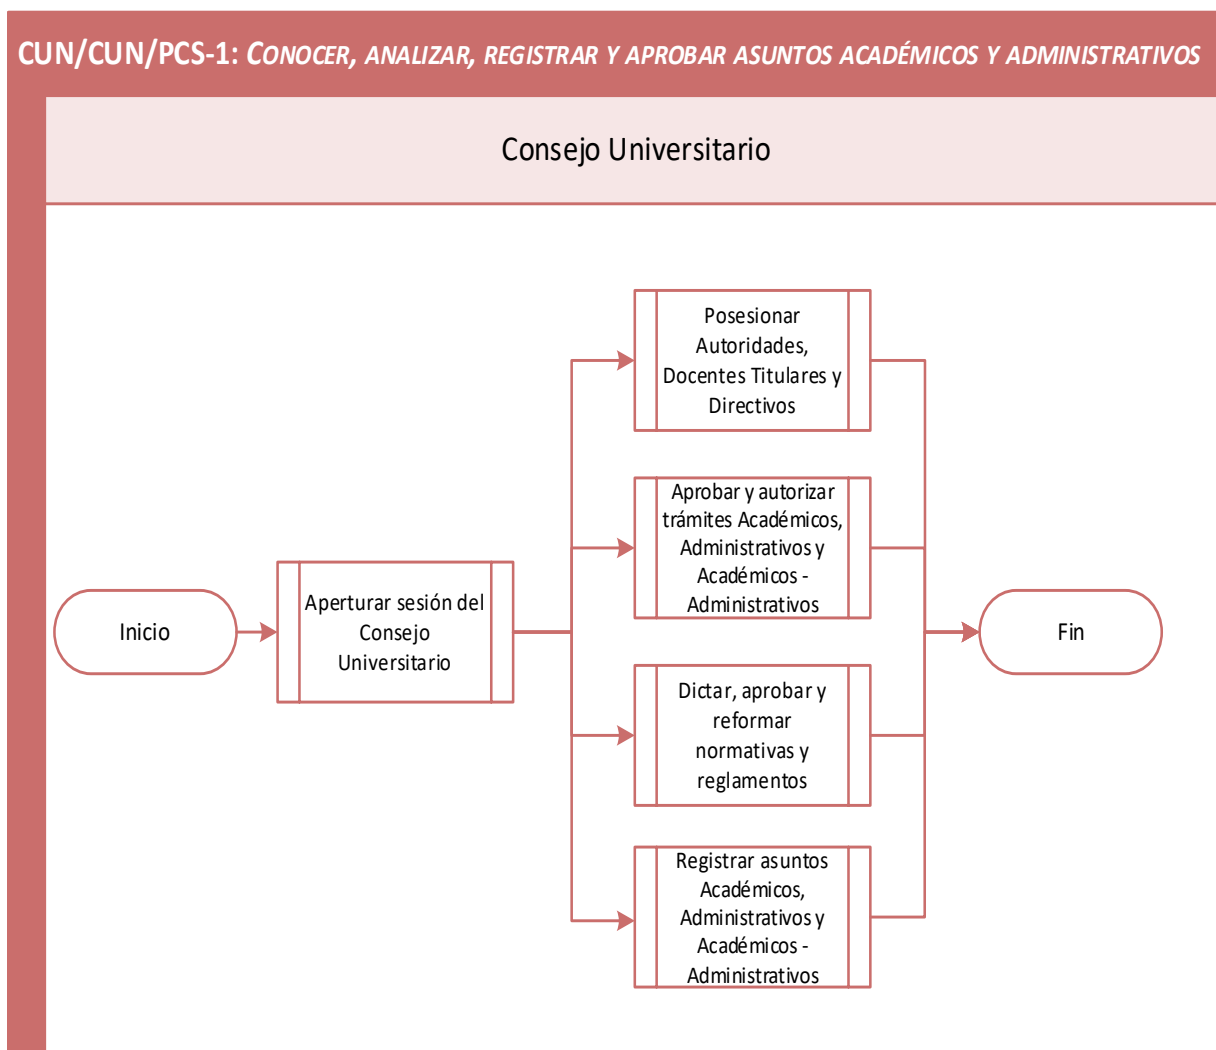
CUN/CUN/PCS-1: CONOCER, ANALIZAR, REGISTRAR Y APROBAR ASUNTOS ACADÉMICOS Y ADMINISTRATIVOS

Consejo Universitario

Inicio

Aperturar sesión del Consejo Universitario

Posesionar Autoridades, Docentes Titulares y Directivos

Aprobar y autorizar trámites Académicos, Administrativos y Académicos - Administrativos

Dictar, aprobar y reformar normativas y reglamentos

Registrar asuntos Académicos, Administrativos y Académicos - Administrativos

Fin